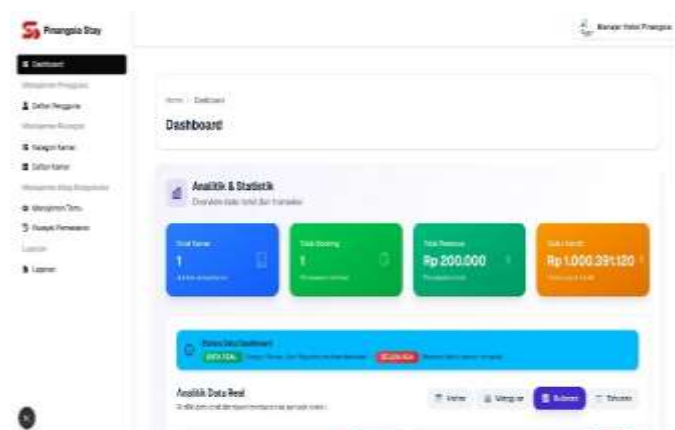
Pinangsia Stay

Manager Hotel Pinangsia

Dashboard

Manajemen Pengguna

Daftar Pengguna

Manajemen Kamar

Kategori Kamar

Daftar Kamar

Manajemen Tamu

Riwayat Pemesanan

Laporan

Laporan

Home / Dashboard

Dashboard

Analitik & Statistik

Overview data hotel dan transaksi

Total Kamar
1
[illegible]

Total Booking
1
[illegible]

Total Revenue
Rp 200.000
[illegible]

Saldo Kredit
Rp 1.000.391.120
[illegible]

Status Data Dashboard
DATA REAL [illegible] BELUM ADA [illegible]

Analitik Data Real
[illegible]

Harian Mingguan Bulanan Tahunan